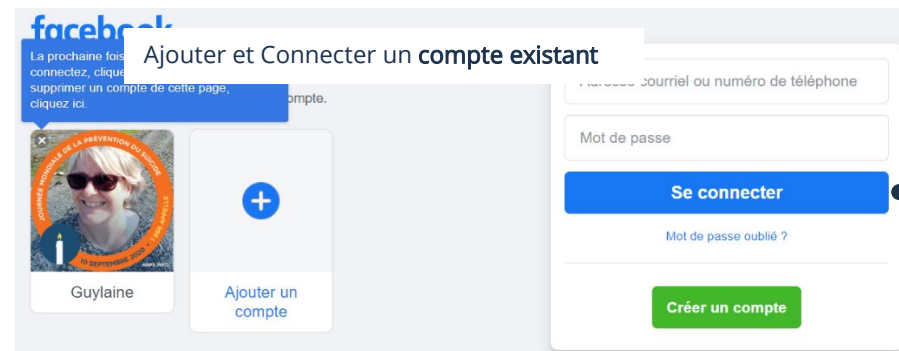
facebook

Ajouter et Connecter un **compte existant**

La prochaine fois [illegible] connectez, clique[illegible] supprimer un compte de cette page, cliquez ici.

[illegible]compte.

JOURNÉE MONDIALE DE LA PRÉVENTION DU SUICIDE
10 SEPTEMBRE 2020

Guylaine

Ajouter un compte

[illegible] courriel ou numéro de téléphone

Mot de passe

Se connecter

Mot de passe oublié ?

Créer un compte